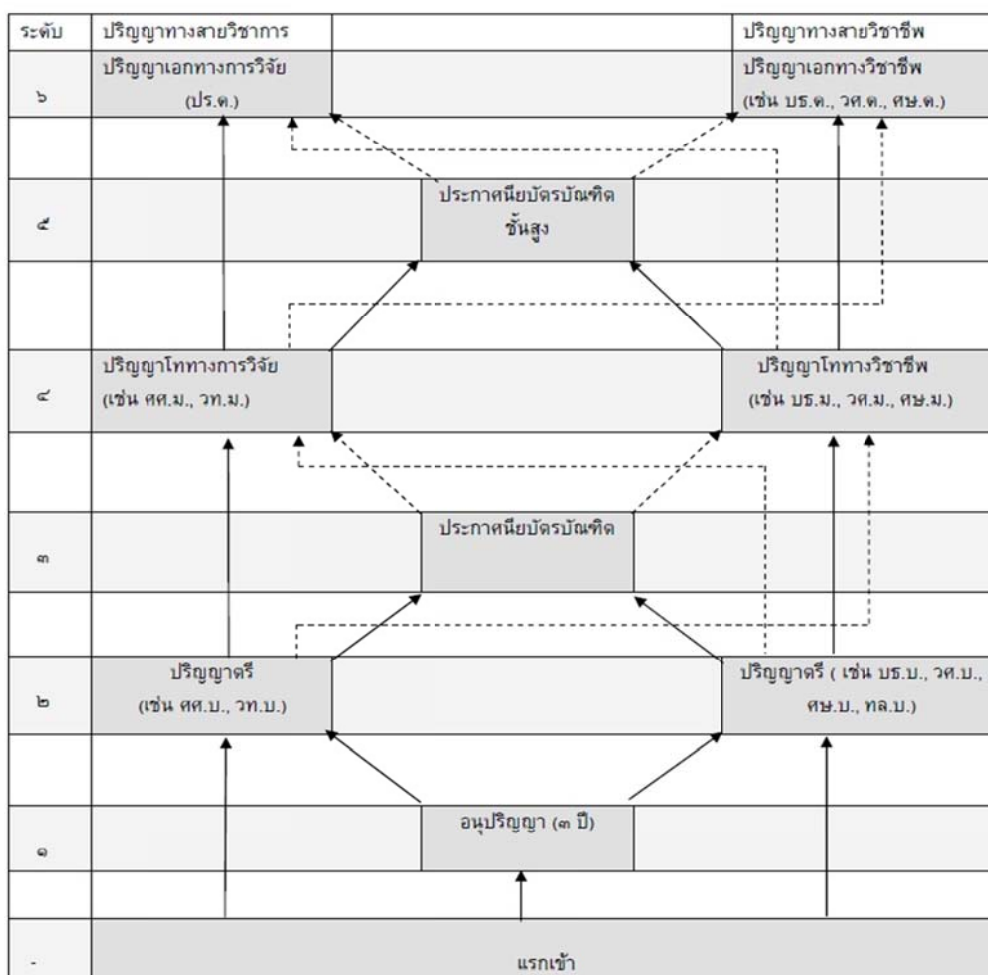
| ระดับ | ปริญญาทางสายวิชาการ | | ปริญญาทางสายวิชาชีพ |
|---|---|---|---|
| ๖ | ปริญญาเอกทางการวิจัย (ปร.ด.) | | ปริญญาเอกทางวิชาชีพ (เช่น บธ.ด., วศ.ด., ศษ.ด.) |
| ๕ | | ประกาศนียบัตรบัณฑิตชั้นสูง | |
| ๔ | ปริญญาโททางการวิจัย (เช่น ศศ.ม., วท.ม.) | | ปริญญาโททางวิชาชีพ (เช่น บธ.ม., วศ.ม., ศษ.ม.) |
| ๓ | | ประกาศนียบัตรบัณฑิต | |
| ๒ | ปริญญาตรี (เช่น ศศ.บ., วท.บ.) | | ปริญญาตรี ( เช่น บธ.บ., วศ.บ., ศษ.บ., ทล.บ.) |
| ๑ | | อนุปริญญา (๓ ปี) | |
| - | แรกเข้า | | |